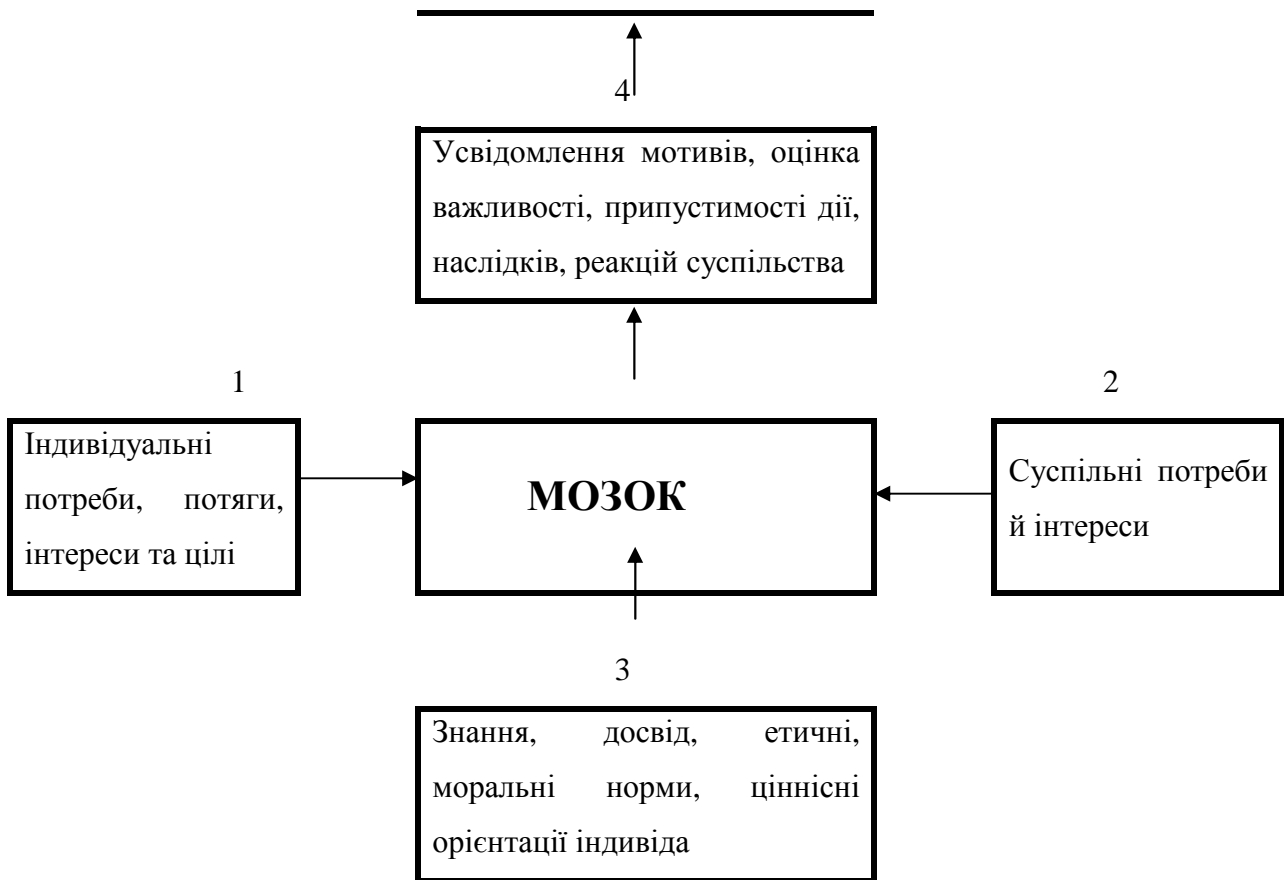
4

Усвідомлення мотивів, оцінка важливості, припустимості дії, наслідків, реакцій суспільства

1

2

Індивідуальні потреби, потяги, інтереси та цілі

МОЗОК

Суспільні потреби й інтереси

3

Знання, досвід, етичні, моральні норми, ціннісні орієнтації індивіда